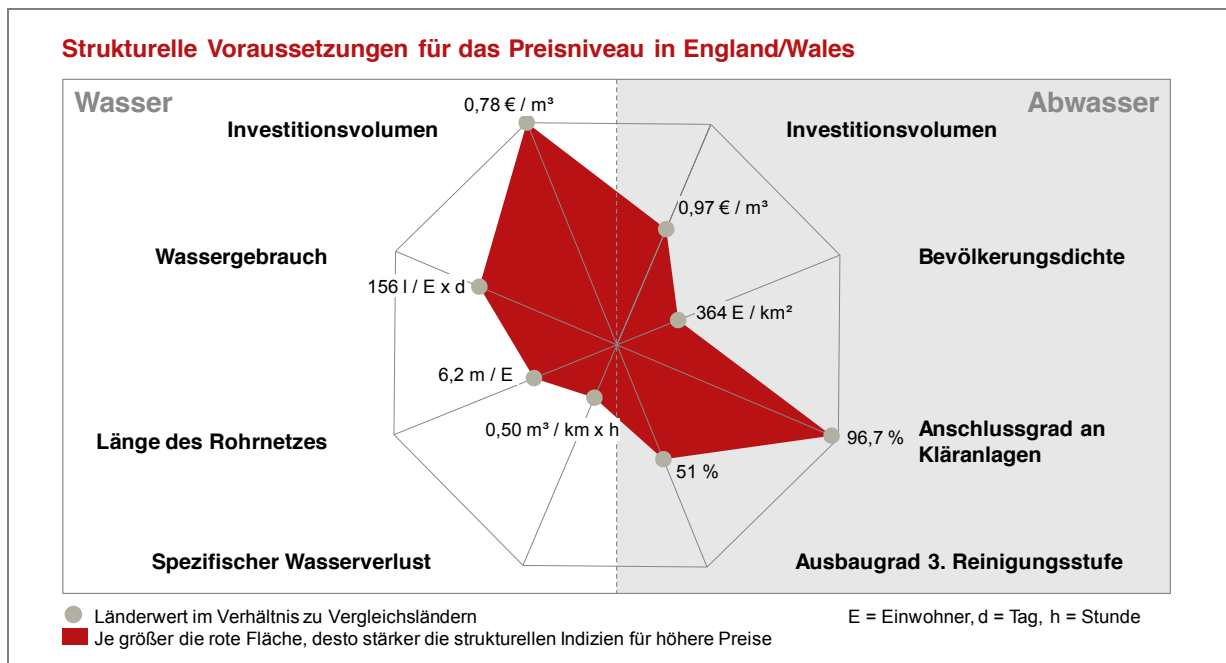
Strukturelle Voraussetzungen für das Preisniveau in England/Wales

Wasser

Abwasser

Investitionsvolumen

0,78 € / m³

Investitionsvolumen

0,97 € / m³

Wassergebrauch

Bevölkerungsdichte

156 l / E x d

364 E / km²

6,2 m / E

0,50 m³ / km x h

96,7 %

Anschlussgrad an Kläranlagen

Länge des Rohrnetzes

51 %

Spezifischer Wasserverlust

Ausbaugrad 3. Reinigungsstufe

Länderwert im Verhältnis zu Vergleichsländern

Je größer die rote Fläche, desto stärker die strukturellen Indizien für höhere Preise

E = Einwohner, d = Tag, h = Stunde